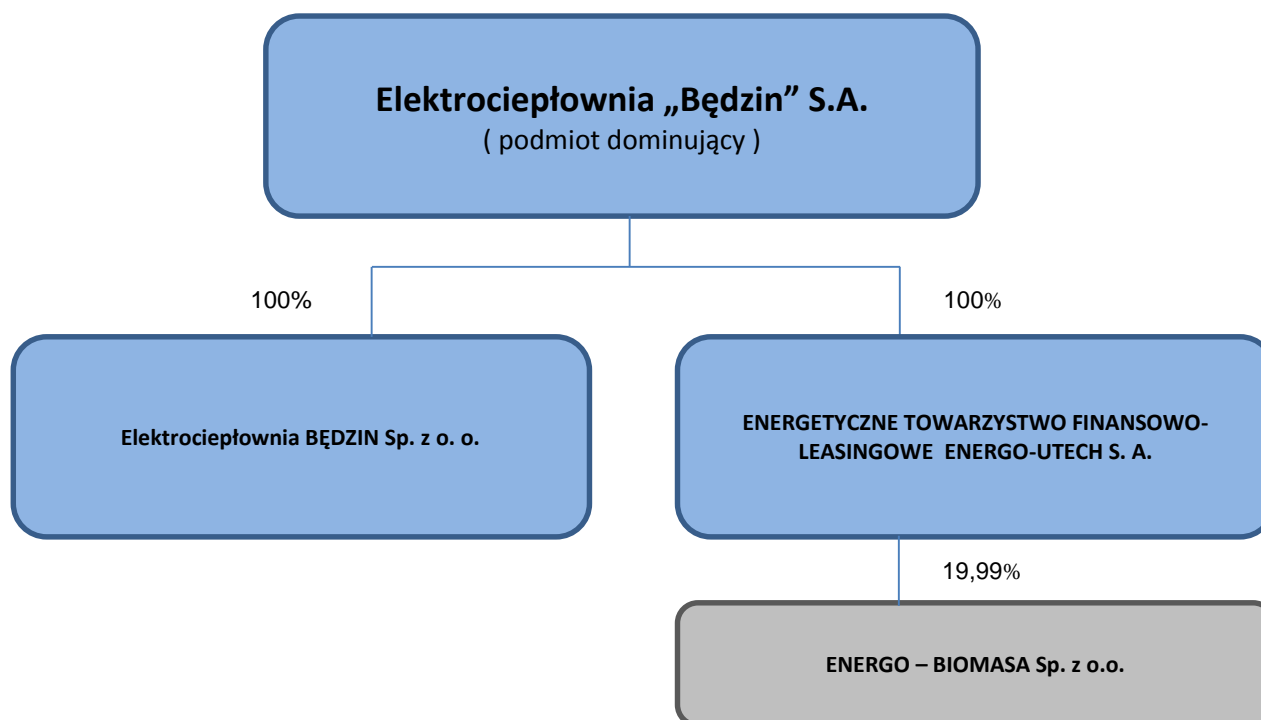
Elektrociepłownia „Będzin" S.A.
( podmiot dominujący )

100%

100%

Elektrociepłownia BĘDZIN Sp. z o. o.

ENERGETYCZNE TOWARZYSTWO FINANSOWO-LEASINGOWE ENERGO-UTECH S. A.

19,99%

ENERGO – BIOMASA Sp. z o.o.